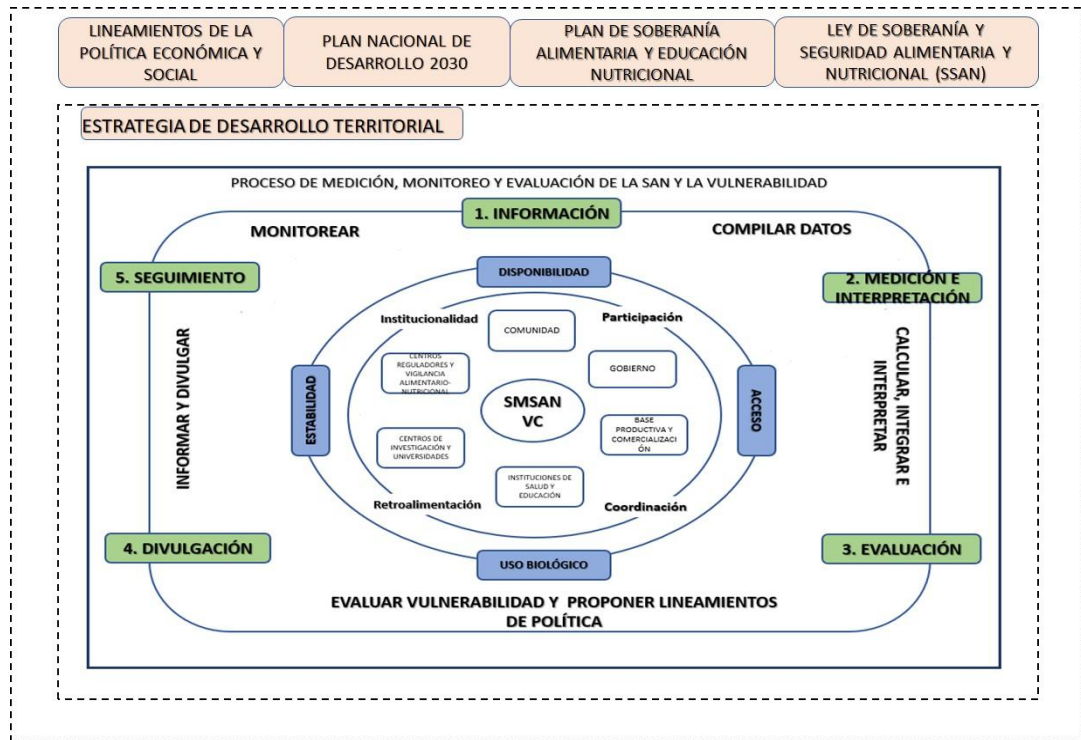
LINEAMIENTOS DE LA POLÍTICA ECONÓMICA Y SOCIAL

PLAN NACIONAL DE DESARROLLO 2030

PLAN DE SOBERANÍA ALIMENTARIA Y EDUCACIÓN NUTRICIONAL

LEY DE SOBERANÍA Y SEGURIDAD ALIMENTARIA Y NUTRICIONAL (SSAN)

ESTRATEGIA DE DESARROLLO TERRITORIAL

PROCESO DE MEDICIÓN, MONITOREO Y EVALUACIÓN DE LA SAN Y LA VULNERABILIDAD

1. INFORMACIÓN

MONITOREAR

COMPILAR DATOS

5. SEGUIMIENTO

2. MEDICIÓN E INTERPRETACIÓN

DISPONIBILIDAD

Institucionalidad

Participación

COMUNIDAD

CENTROS REGULADORES Y VIGILANCIA ALIMENTARIO-NUTRICIONAL

GOBIERNO

INFORMAR Y DIVULGAR

ESTABILIDAD

SMSAN VC

ACCESO

CALCULAR, INTEGRAR E INTERPRETAR

CENTROS DE INVESTIGACIÓN Y UNIVERSIDADES

BASE PRODUCTIVA Y COMERCIALIZACIÓN

INSTITUCIONES DE SALUD Y EDUCACIÓN

Retroalimentación

Coordinación

4. DIVULGACIÓN

3. EVALUACIÓN

USO BIOLÓGICO

EVALUAR VULNERABILIDAD Y PROPONER LINEAMIENTOS DE POLÍTICA